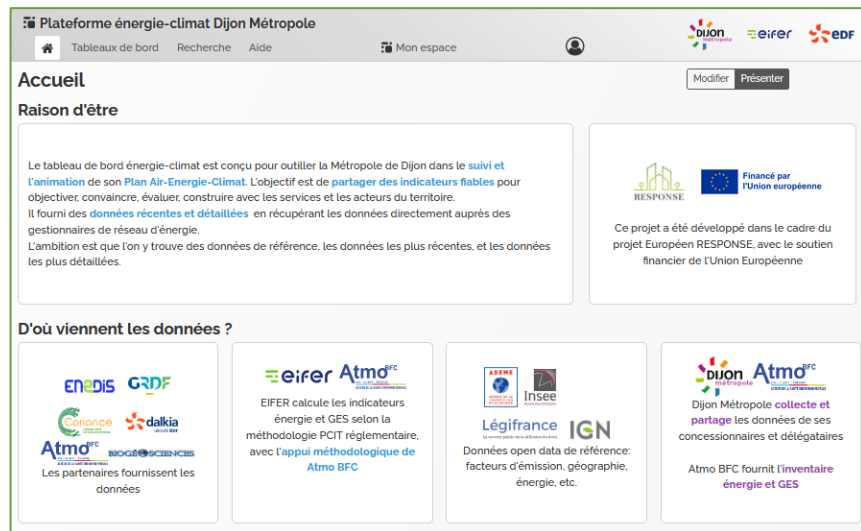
Plateforme énergie-climat Dijon Métropole

Tableaux de bord Recherche Aide

Mon espace

DIJON métropole eifer EDF

Accueil

Modifier Présenter

Raison d'être

Le tableau de bord énergie-climat est conçu pour outiller la Métropole de Dijon dans le suivi et l'animation de son Plan Air-Energie-Climat. L'objectif est de partager des indicateurs fiables pour objectiver, convaincre, évaluer, construire avec les services et les acteurs du territoire.
Il fourni des données récentes et détaillées en récupérant les données directement auprès des gestionnaires de réseau d'énergie.
L'ambition est que l'on y trouve des données de référence, les données les plus récentes, et les données les plus détaillées.

RESPONSE

Financé par l'Union européenne

Ce projet a été développé dans le cadre du projet Européen RESPONSE, avec le soutien financier de l'Union Européenne

D'où viennent les données ?

ENEDIS GRDF Coriance dalkia Atmo BFC BIOGÉOSCIENCES

Les partenaires fournissent les données

eifer Atmo BFC

EIFER calcule les indicateurs énergie et GES selon la méthodologie PCIT réglementaire, avec l'appui méthodologique de Atmo BFC

ADEME Insee Légifrance IGN

Données open data de référence: facteurs d'émission, géographie, énergie, etc.

DIJON métropole Atmo BFC

Dijon Métropole collecte et partage les données de ses concessionnaires et délégataires

Atmo BFC fournit l'inventaire énergie et GES